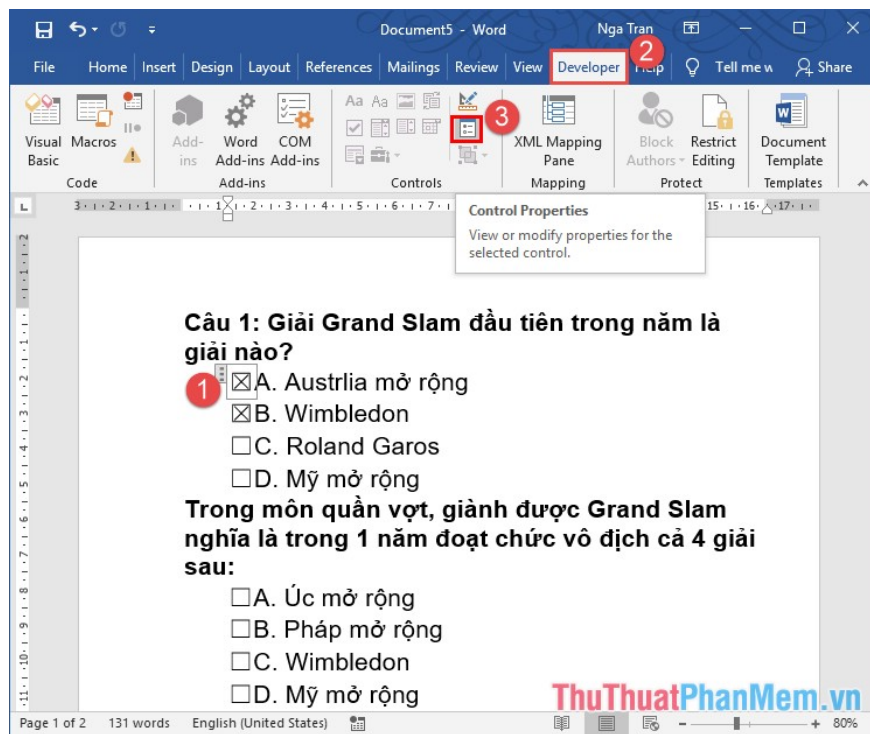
Document5 - Word
Nga Tran
File Home Insert Design Layout References Mailings Review View Developer Help Tell me w Share
2
Visual Basic Macros
Code
Add-ins Word Add-ins COM Add-ins
Add-ins
3
Controls
XML Mapping Pane
Mapping
Block Authors Restrict Editing
Protect
Document Template
Templates
Control Properties
View or modify properties for the selected control.

Câu 1: Giải Grand Slam đầu tiên trong năm là giải nào?
1
☒A. Austrlia mở rộng
☒B. Wimbledon
☐C. Roland Garos
☐D. Mỹ mở rộng
Trong môn quần vợt, giành được Grand Slam nghĩa là trong 1 năm đoạt chức vô địch cả 4 giải sau:
☐A. Úc mở rộng
☐B. Pháp mở rộng
☐C. Wimbledon
☐D. Mỹ mở rộng

ThuThuatPhanMem.vn
Page 1 of 2 131 words English (United States) 80%